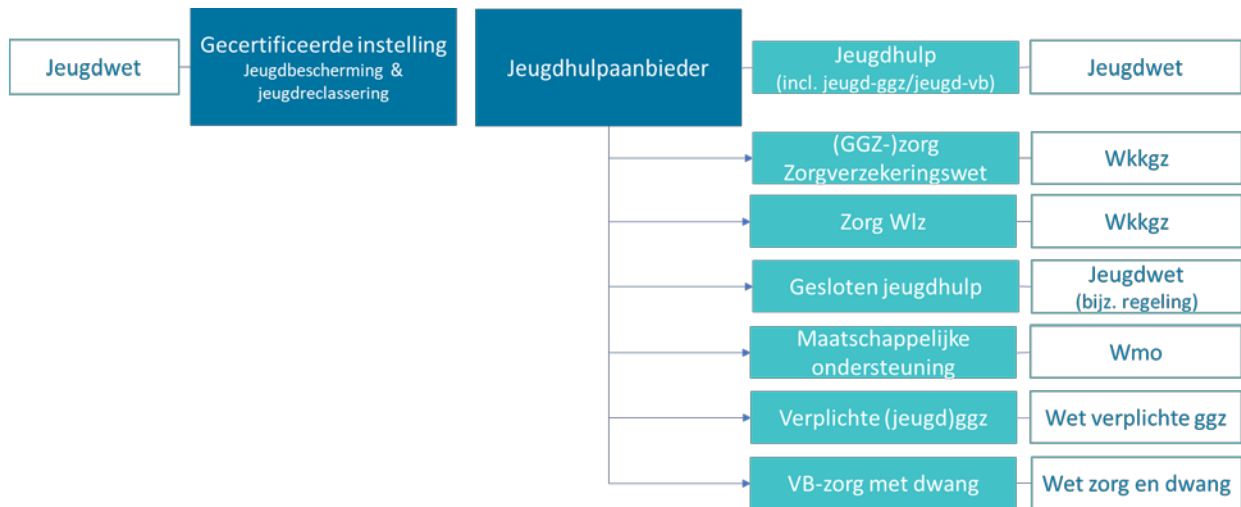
Jeugdwet

Gecertificeerde instelling
Jeugdbescherming &
jeugdreclassering

Jeugdhulpaanbieder

Jeugdhulp
(incl. jeugd-ggz/jeugd-vb)

Jeugdwet

(GGZ-)zorg
Zorgverzekeringswet

Wkkgz

Zorg Wlz

Wkkgz

Gesloten jeugdhulp

Jeugdwet
(bijz. regeling)

Maatschappelijke
ondersteuning

Wmo

Verplichte (jeugd)ggz

Wet verplichte ggz

VB-zorg met dwang

Wet zorg en dwang